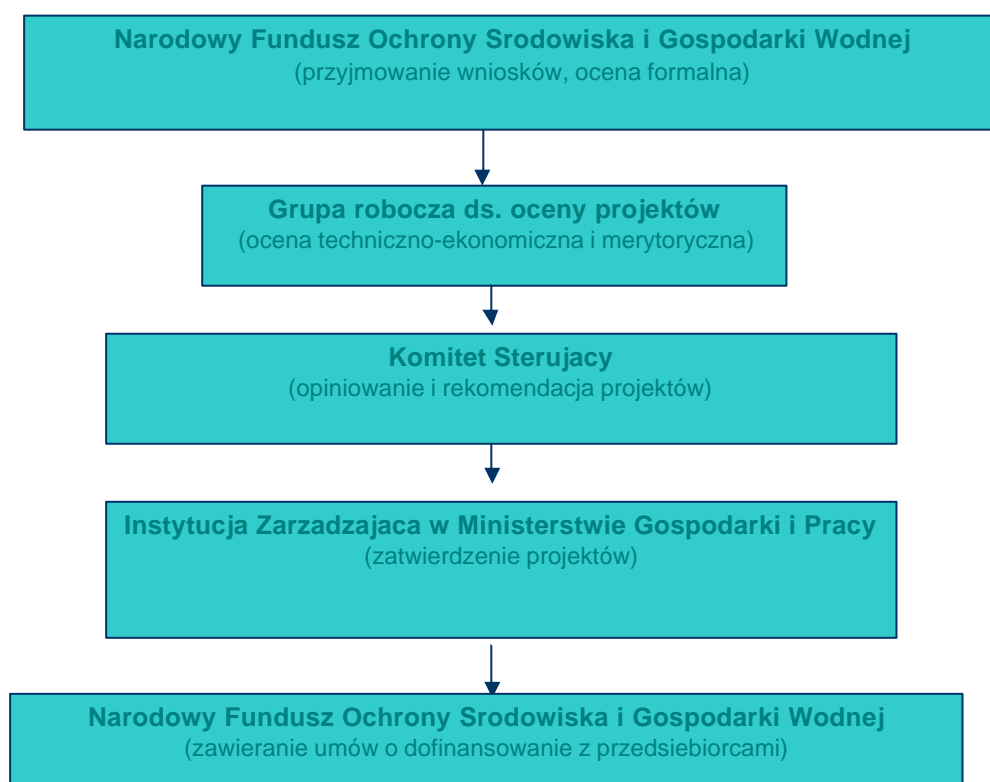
**Narodowy Fundusz Ochrony Srodowiska i Gospodarki Wodnej**
(przyjmowanie wniosków, ocena formalna)

**Grupa robocza ds. oceny projektów**
(ocena techniczno-ekonomiczna i merytoryczna)

**Komitet Sterujacy**
(opiniowanie i rekomendacja projektów)

**Instytucja Zarzadzajaca w Ministerstwie Gospodarki i Pracy**
(zatwierdzenie projektów)

**Narodowy Fundusz Ochrony Srodowiska i Gospodarki Wodnej**
(zawieranie umów o dofinansowanie z przedsiebiorcami)